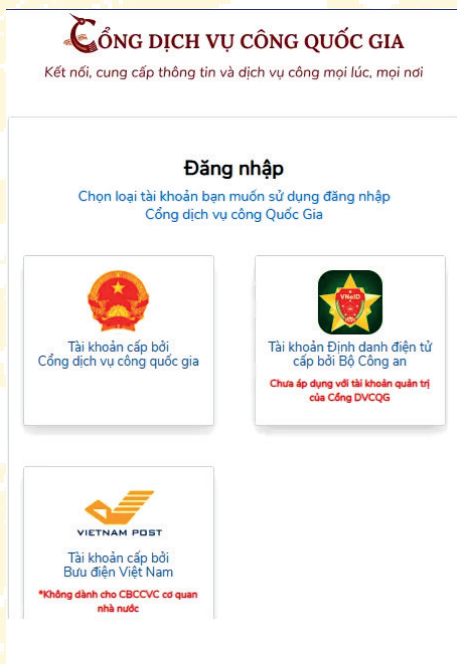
CỔNG DỊCH VỤ CÔNG QUỐC GIA
Kết nối, cung cấp thông tin và dịch vụ công mọi lúc, mọi nơi

Đăng nhập
Chọn loại tài khoản bạn muốn sử dụng đăng nhập Cổng dịch vụ công Quốc Gia

Tài khoản cấp bởi Cổng dịch vụ công quốc gia

VNeID
Tài khoản Định danh điện tử cấp bởi Bộ Công an
Chưa áp dụng với tài khoản quản trị của Cổng DVCQG

VIETNAM POST
Tài khoản cấp bởi Bưu điện Việt Nam
*Không dành cho CBCCVC cơ quan nhà nước